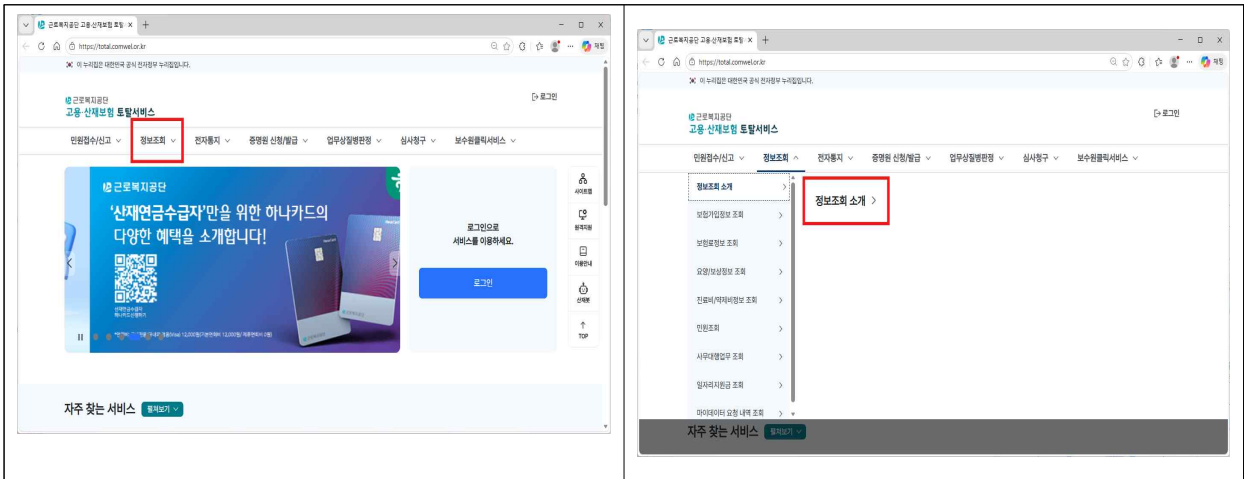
근로복지공단 고용·산재보험 토탈 ×
https://total.comwel.or.kr
재원
이 누리집은 대한민국 공식 전자정부 누리집입니다.
근로복지공단
고용·산재보험 토탈서비스
로그인
민원접수/신고 정보조회 전자통지 증명원 신청/발급 업무상질병판정 심사청구 보수원클릭서비스
근로복지공단
'산재연금수급자'만을 위한 하나카드의 다양한 혜택을 소개합니다!
로그인으로 서비스를 이용하세요.
로그인
사이트맵
원격지원
이용안내
산재봇
TOP
자주 찾는 서비스 펼쳐보기

근로복지공단 고용·산재보험 토탈 ×
https://total.comwel.or.kr
재원
이 누리집은 대한민국 공식 전자정부 누리집입니다.
근로복지공단
고용·산재보험 토탈서비스
로그인
민원접수/신고 정보조회 전자통지 증명원 신청/발급 업무상질병판정 심사청구 보수원클릭서비스
정보조회 소개 >
보험가입정보 조회 >
보험료정보 조회 >
요양/보상정보 조회 >
진료비/약제비정보 조회 >
민원조회 >
사무대행업무 조회 >
일자리지원금 조회 >
마이데이터 요청 내역 조회 >
정보조회 소개 >
자주 찾는 서비스 펼쳐보기